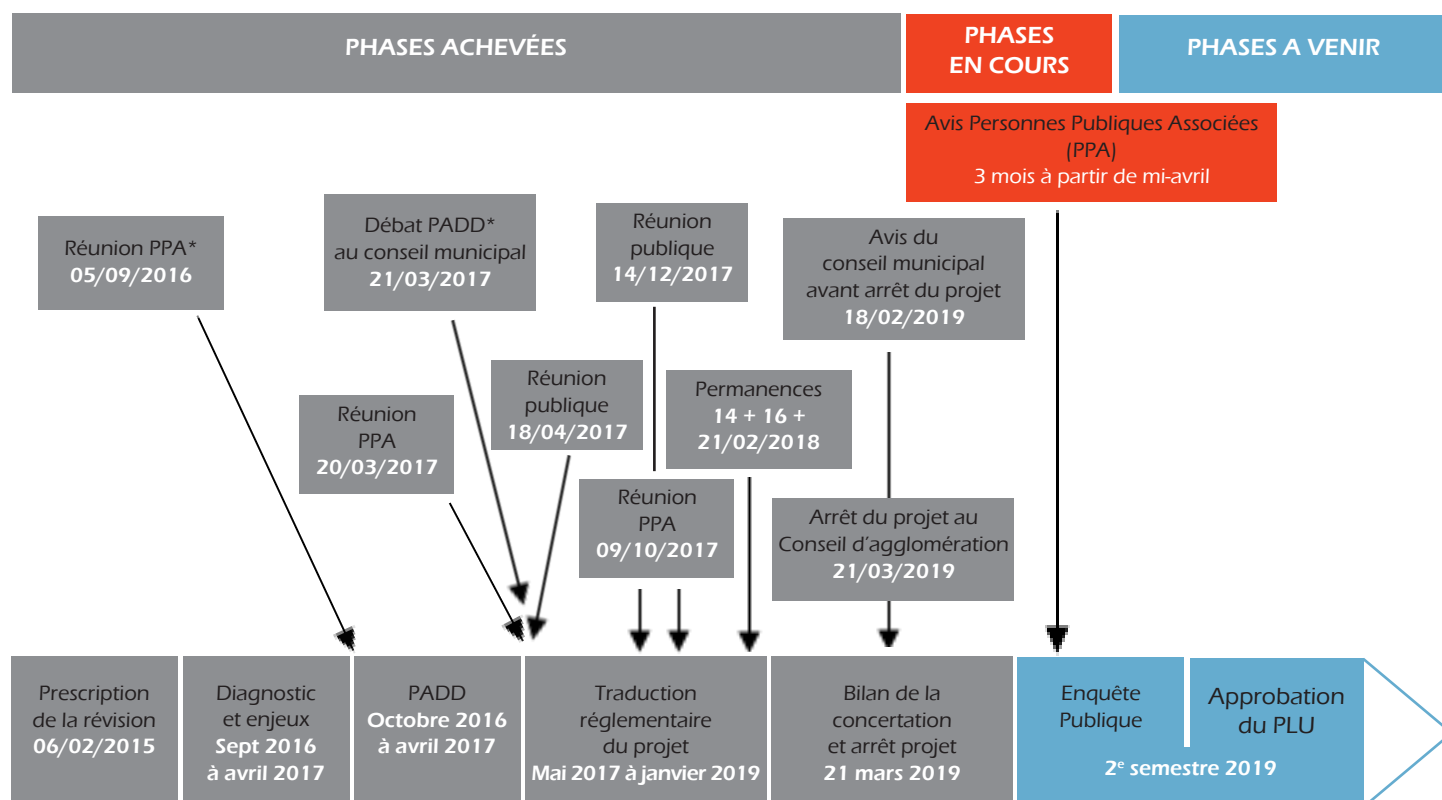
PHASES ACHEVÉES

PHASES EN COURS

PHASES A VENIR

Avis Personnes Publiques Associées (PPA)
3 mois à partir de mi-avril

Réunion PPA*
05/09/2016

Débat PADD*
au conseil municipal
21/03/2017

Réunion publique
14/12/2017

Avis du conseil municipal avant arrêt du projet
18/02/2019

Réunion PPA
20/03/2017

Réunion publique
18/04/2017

Permanences
14 + 16 +
21/02/2018

Réunion PPA
09/10/2017

Arrêt du projet au Conseil d'agglomération
21/03/2019

Prescription de la révision
06/02/2015

Diagnostic et enjeux
Sept 2016 à avril 2017

PADD
Octobre 2016 à avril 2017

Traduction réglementaire du projet
Mai 2017 à janvier 2019

Bilan de la concertation et arrêt projet
21 mars 2019

Enquête Publique

Approbation du PLU

2$^{e}$ semestre 2019